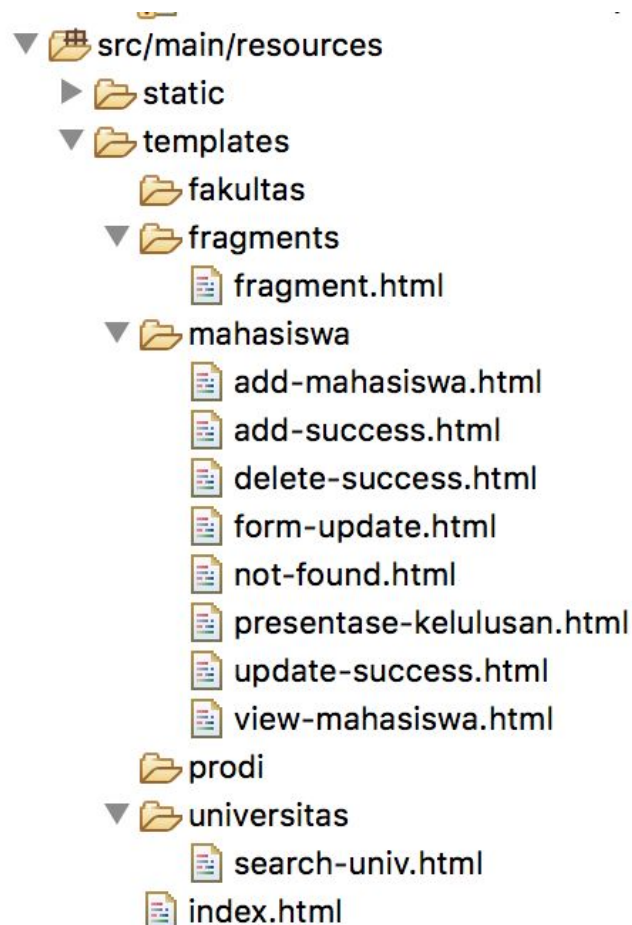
src/main/resources
static
templates
fakultas
fragments
fragment.html
mahasiswa
add-mahasiswa.html
add-success.html
delete-success.html
form-update.html
not-found.html
presentase-kelulusan.html
update-success.html
view-mahasiswa.html
prodi
universitas
search-univ.html
index.html